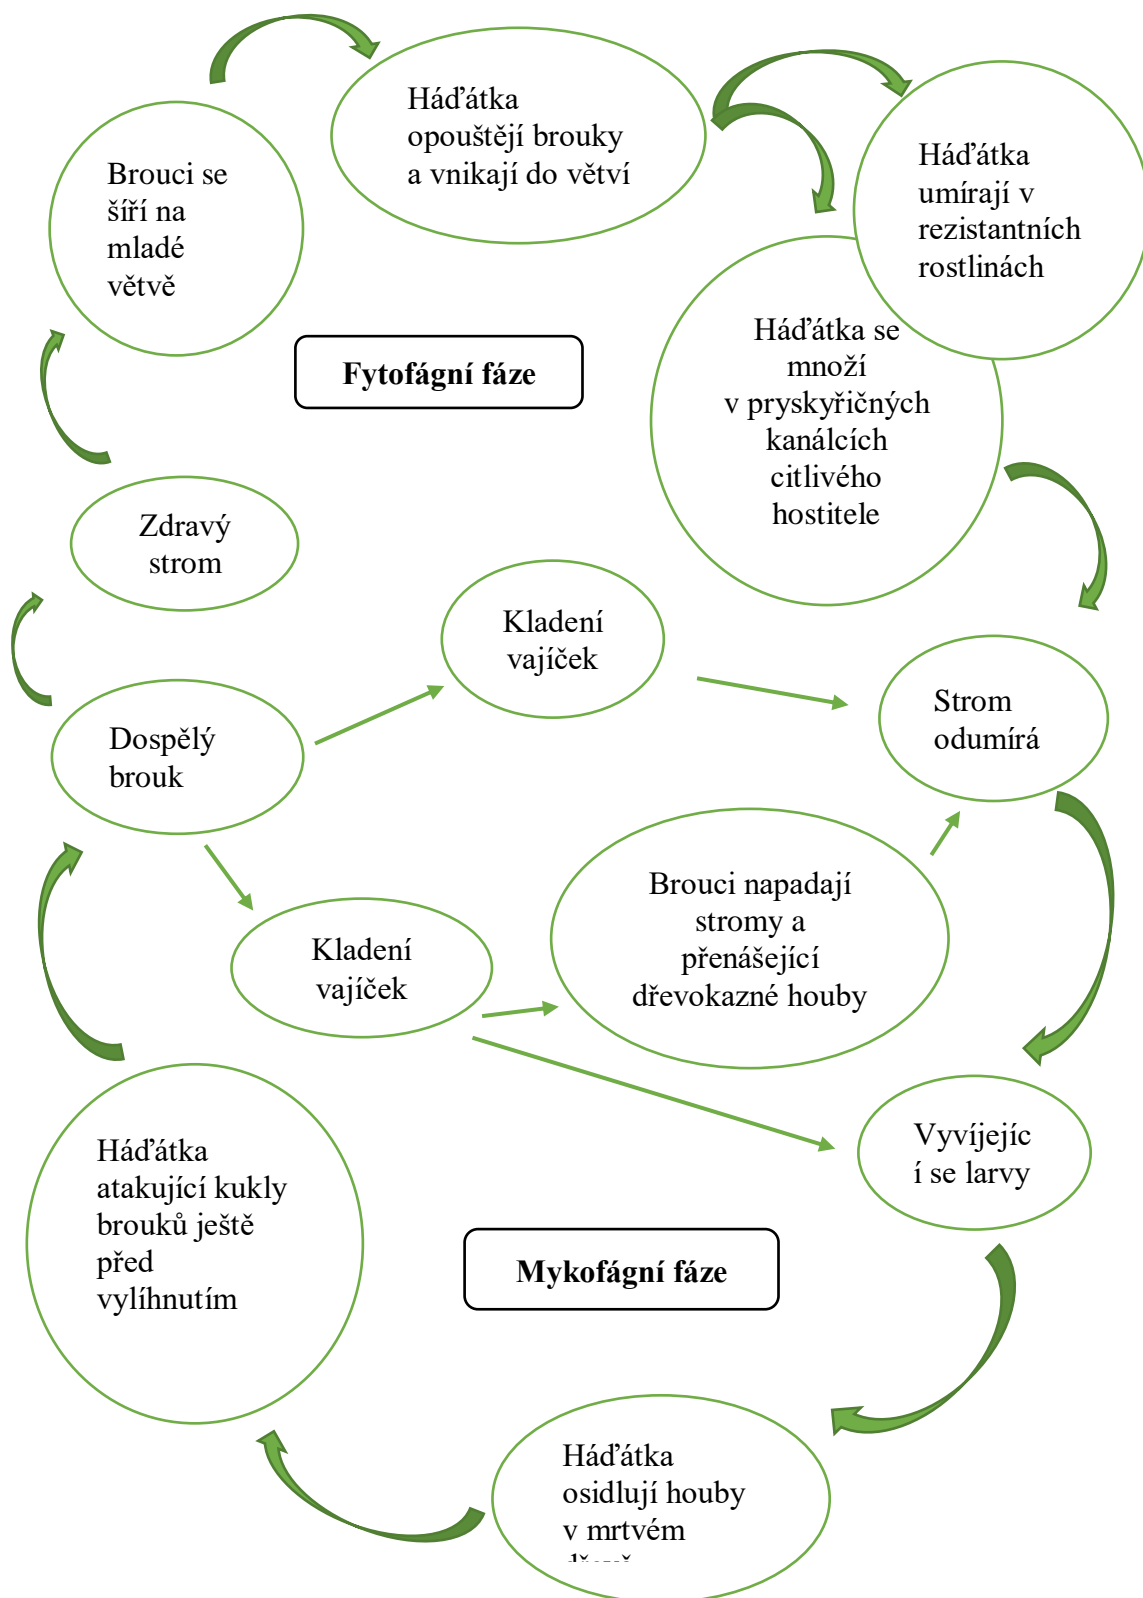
Háďátka opouštějí brouky a vnikají do větví

Háďátka umírají v rezistantních rostlinách

Brouci se šíří na mladé větvě

Fytofágní fáze

Háďátka se množí v pryskyřičných kanálcích citlivého hostitele

Zdravý strom

Kladení vajíček

Strom odumírá

Dospělý brouk

Brouci napadají stromy a přenášející dřevokazné houby

Kladení vajíček

Vyvíjejíc í se larvy

Háďátka atakující kukly brouků ještě před vylíhnutím

Mykofágní fáze

Háďátka osidlují houby v mrtvém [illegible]